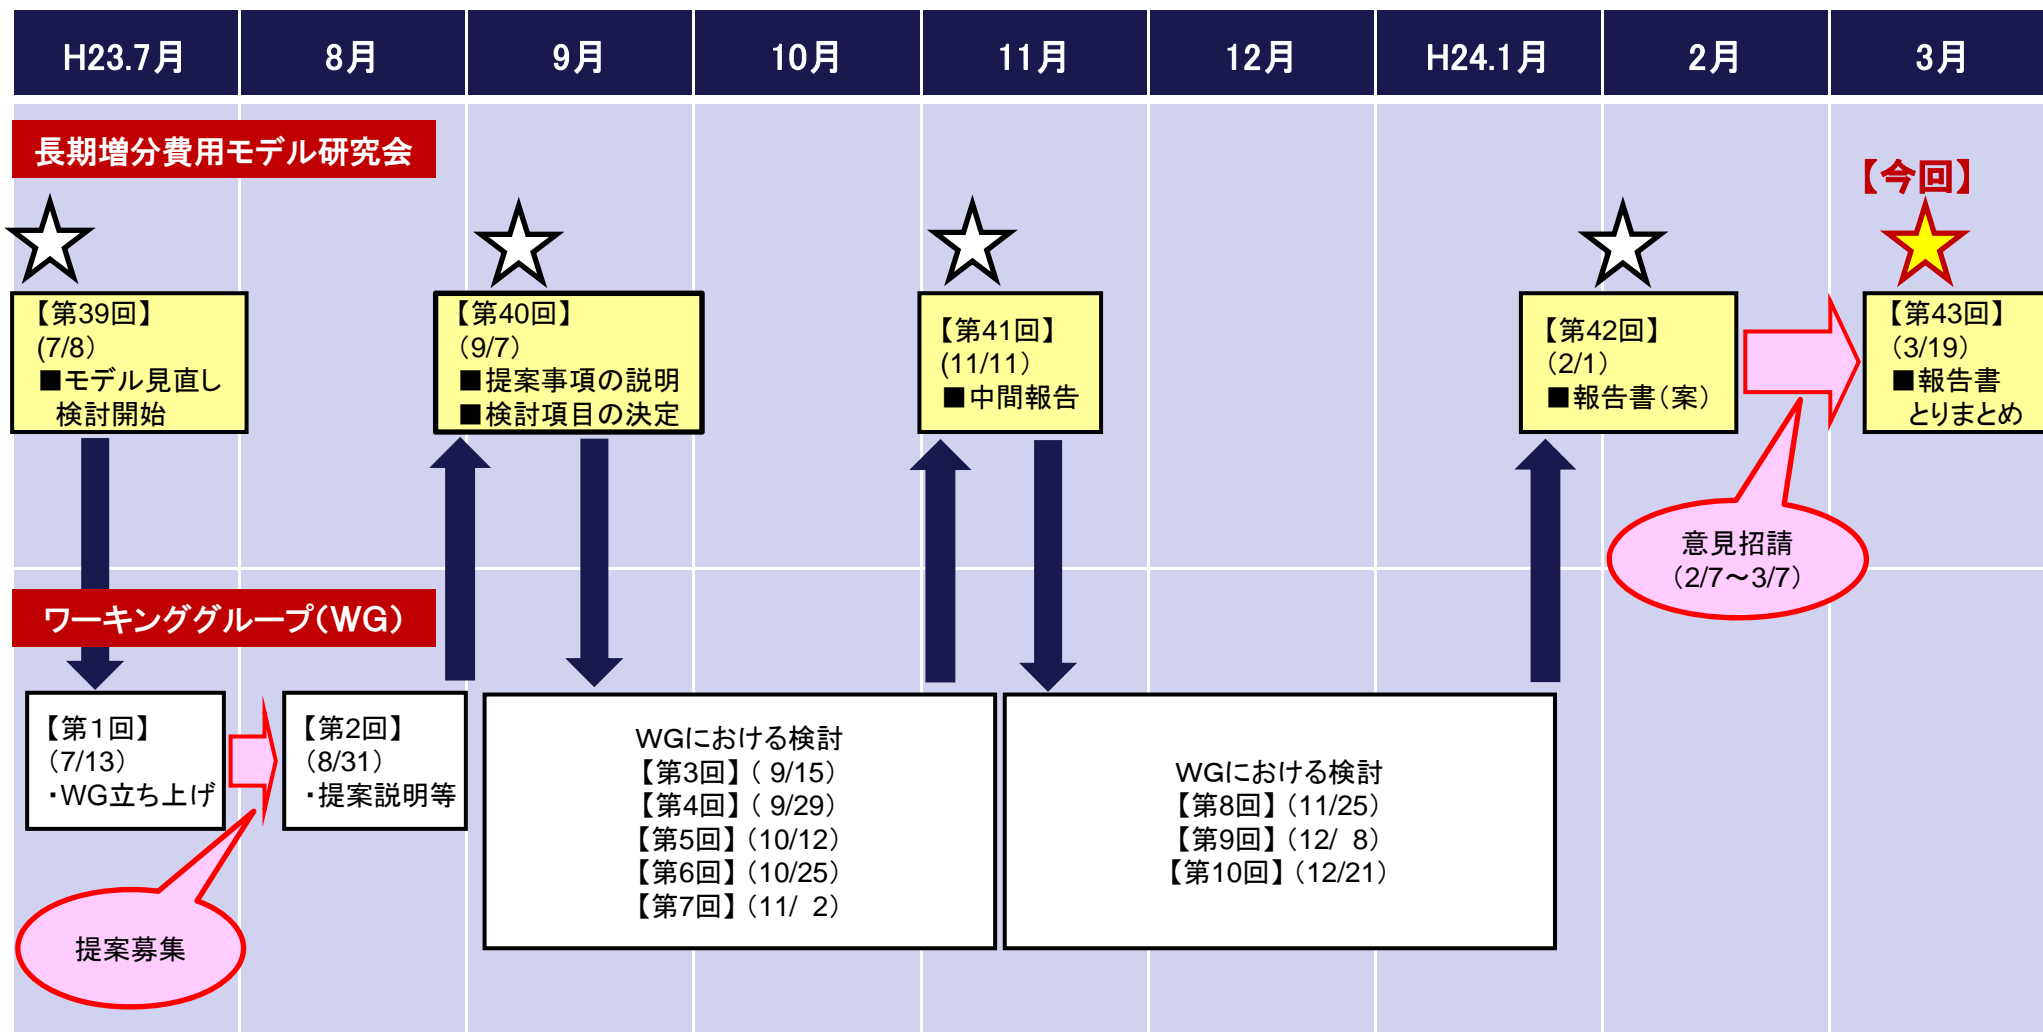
| H23.7月 | 8月 | 9月 | 10月 | 11月 | 12月 | H24.1月 | 2月 | 3月 |
|---|---|---|---|---|---|---|---|---|

長期増分費用モデル研究会

【今回】

【第39回】
(7/8)
■モデル見直し検討開始

【第40回】
(9/7)
■提案事項の説明
■検討項目の決定

【第41回】
(11/11)
■中間報告

【第42回】
(2/1)
■報告書(案)

【第43回】
(3/19)
■報告書とりまとめ

意見招請
(2/7～3/7)

ワーキンググループ(WG)

【第1回】
(7/13)
・WG立ち上げ

【第2回】
(8/31)
・提案説明等

WGにおける検討
【第3回】( 9/15)
【第4回】( 9/29)
【第5回】(10/12)
【第6回】(10/25)
【第7回】(11/ 2)

WGにおける検討
【第8回】(11/25)
【第9回】(12/ 8)
【第10回】(12/21)

提案募集